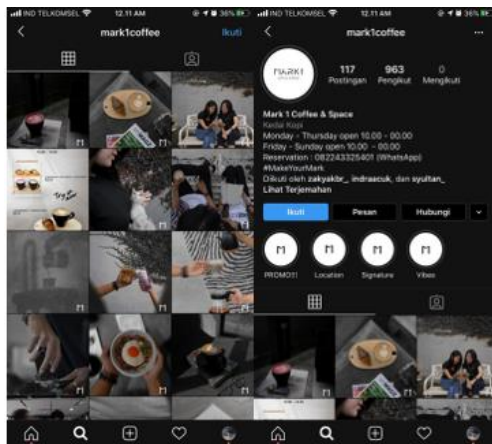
IND TELKOMSEL 12.11 AM 36%

mark1coffee

Ikuti

IND TELKOMSEL 12.11 AM 36%

mark1coffee

MARK1

117 Postingan

963 Pengikut

0 Mengikuti

Mark 1 Coffee & Space
Kedai Kopi
Monday - Thursday open 10.00 - 00.00
Friday - Sunday open 10.00 - 00.00
Reservation : 082243325401 (WhatsApp)
#MakeYourMark
Diikuti oleh zakyakbr_, indraacuk, dan syultan_
Lihat Terjemahan

Ikuti

Pesan

Hubungi

PROMO!!!

Location

Signature

Vibes